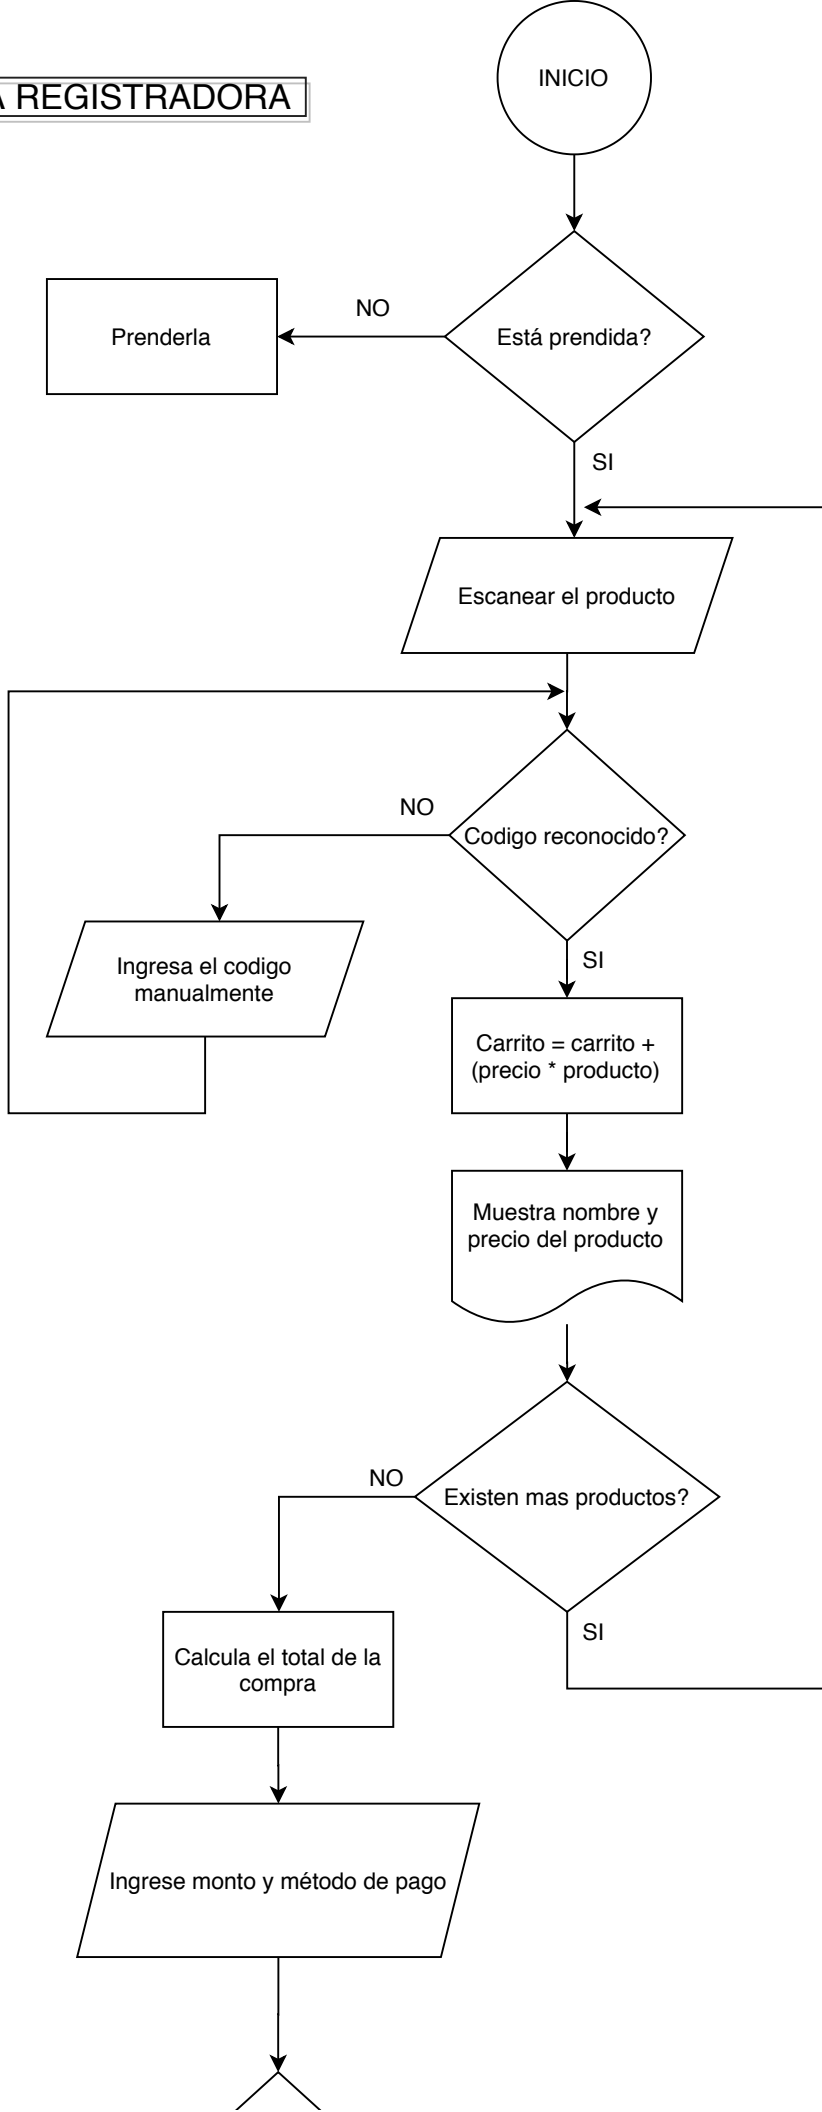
A REGISTRADORA

INICIO

Está prendida?

NO

Prenderla

SI

Escanear el producto

Codigo reconocido?

NO

Ingresa el codigo manualmente

SI

Carrito = carrito + (precio * producto)

Muestra nombre y precio del producto

Existen mas productos?

NO

SI

Calcula el total de la compra

Ingrese monto y método de pago